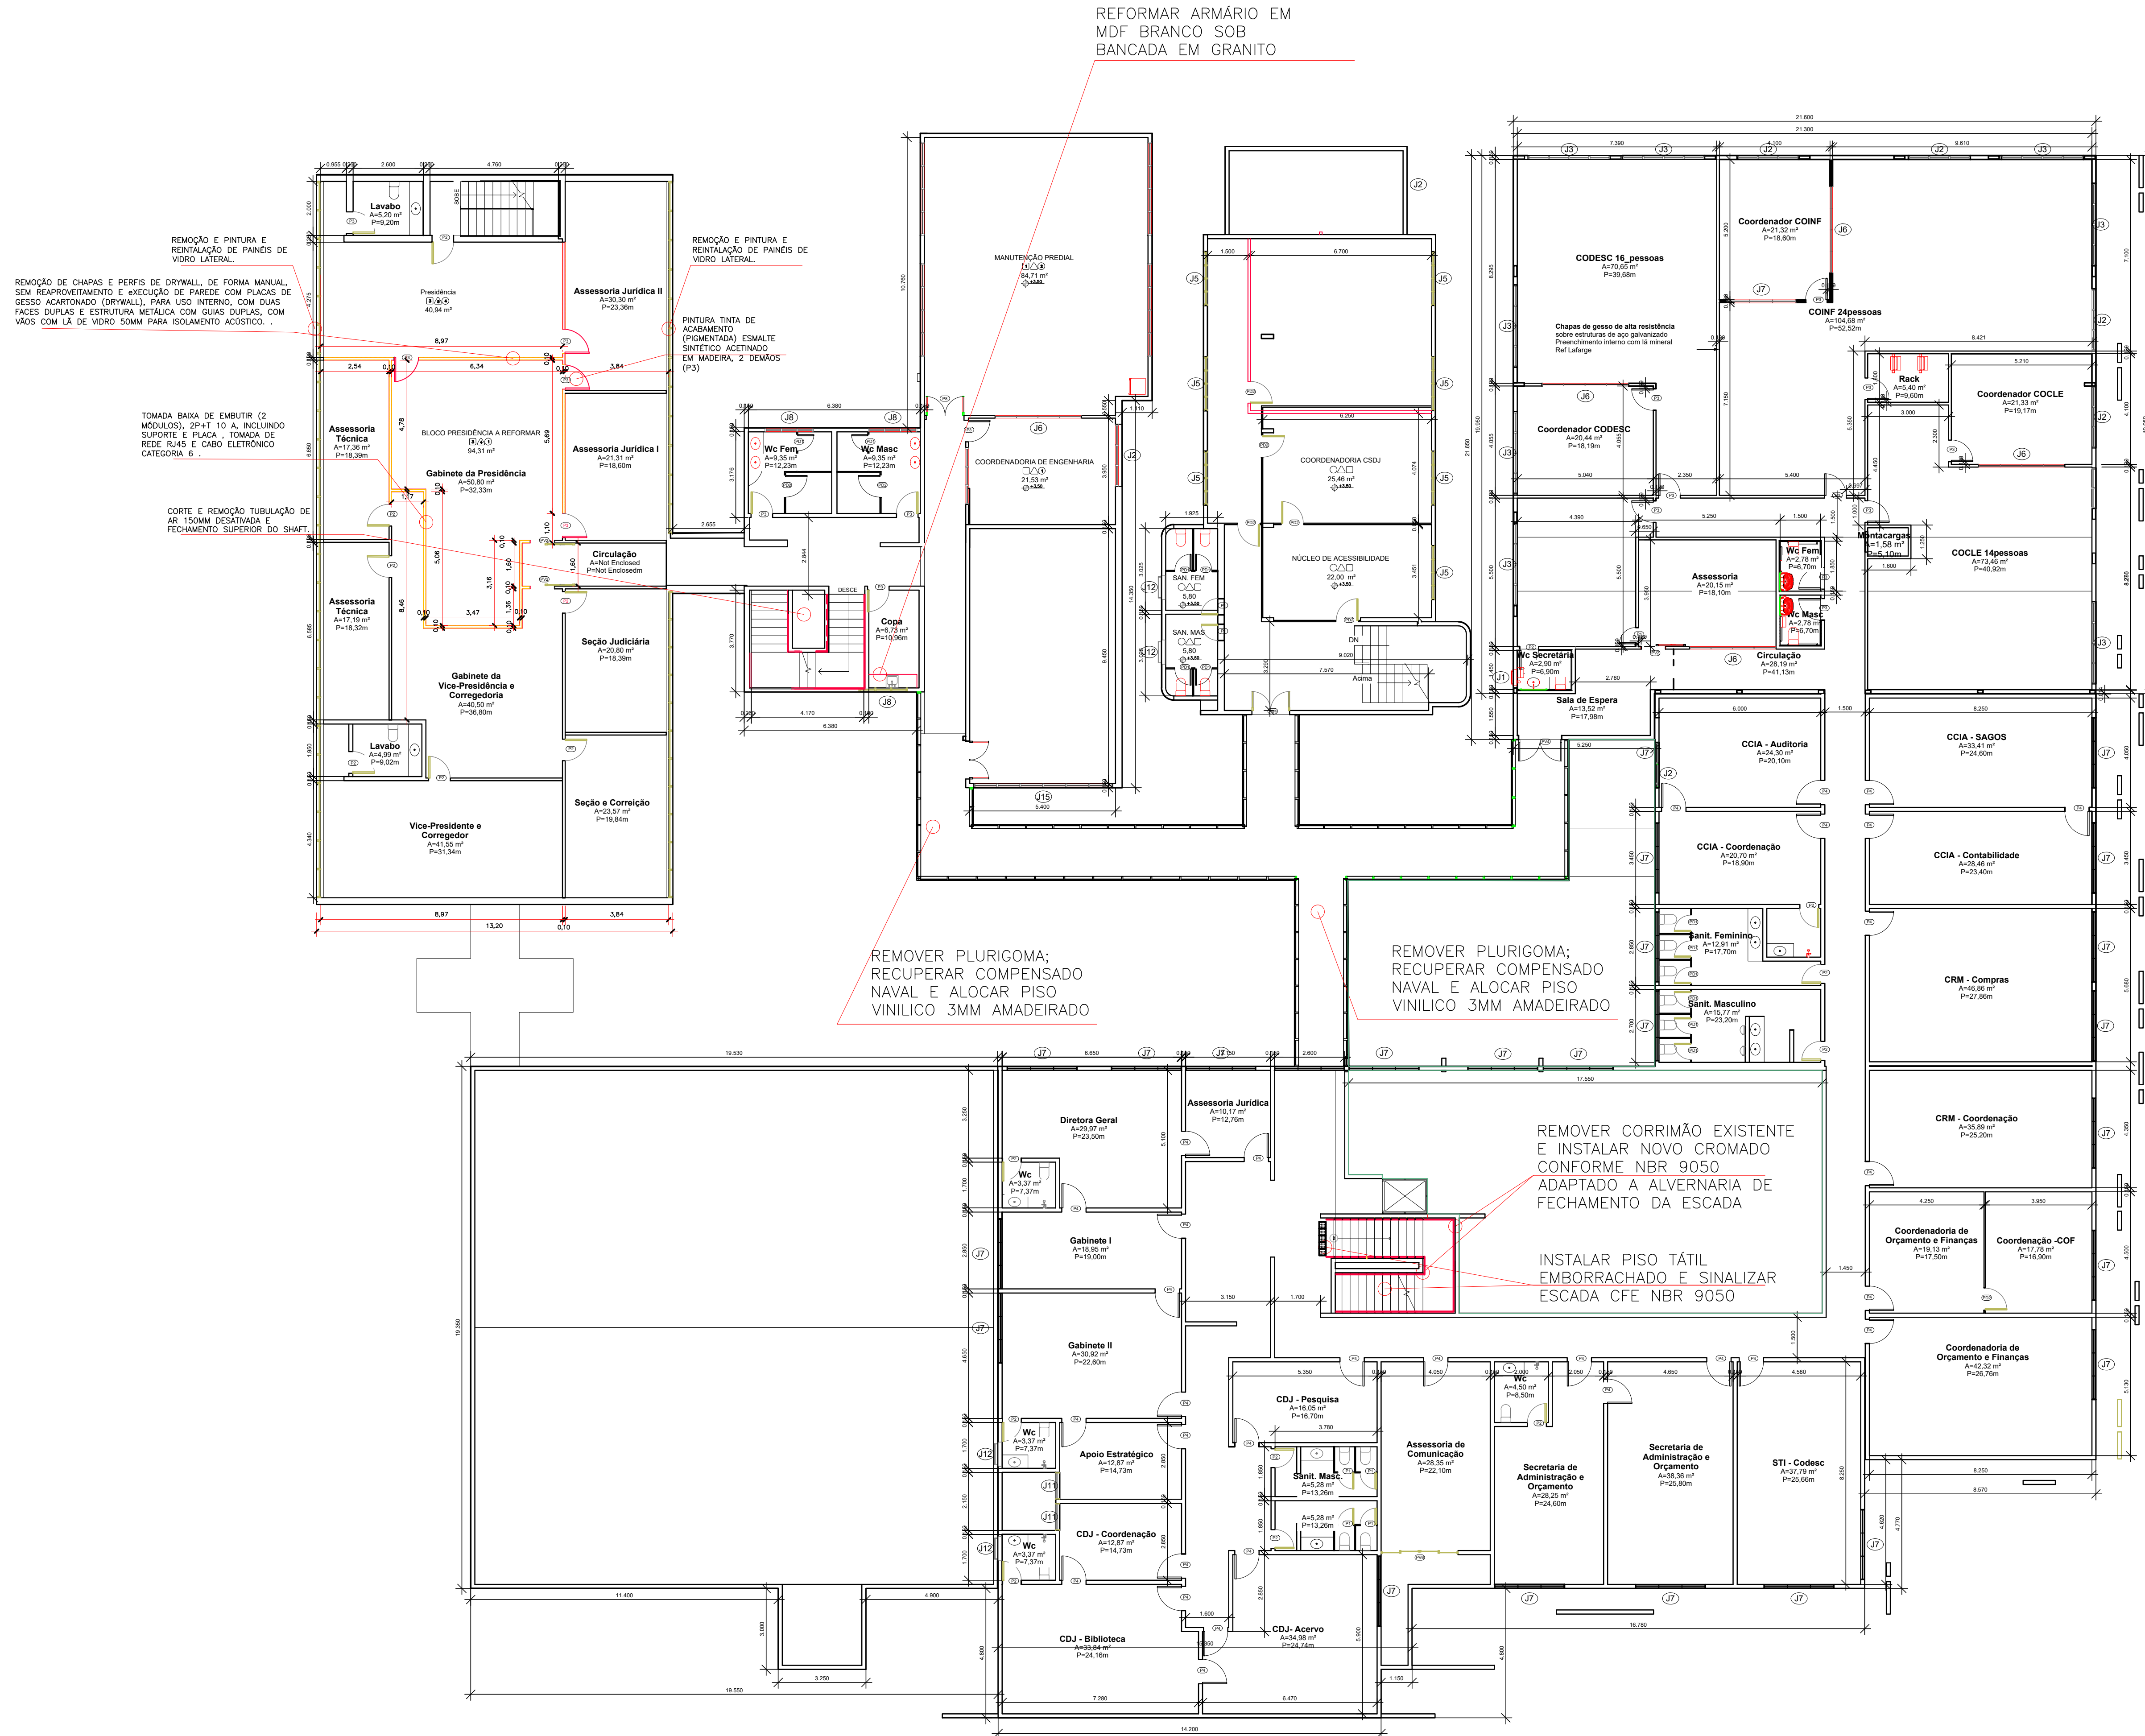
REFORMAR ARMÁRIO EM MDF BRANCO SOB BANCADA EM GRANITO

REMOÇÃO E PINTURA E REINTALAÇÃO DE PAINEIS DE VIDRO LATERAL.

REMOÇÃO DE CHAPAS E PERFIS DE DRYWALL, DE FORMA MANUAL, SEM REAPROVEITAMENTO E eXECUÇÃO DE PAREDE COM PLACAS DE GESSO ACARTONADO (DRYWALL), PARA USO INTERNO, COM DUAS FACES DUPLAS E ESTRUTURA METÁLICA COM GUIAS DUPLAS, COM VÃOS COM LÃ DE VIDRO 50MM PARA ISOLAMENTO ACÚSTICO. .

TOMADA BAIXA DE EMBUTIR (2 MÓDULOS), 2P+T 10 A, INCLUINDO SUPORTE E PLACA , TOMADA DE REDE RJ45 E CABO ELETRÔNICO CATEGORIA 6 .

CORTE E REMOÇÃO TUBULAÇÃO DE AR 150MM DESATIVADA E FECHAMENTO SUPERIOR DO SHAFT.

REMOÇÃO E PINTURA E REINTALAÇÃO DE PAINEIS DE VIDRO LATERAL.

PINTURA TINTA DE ACABAMENTO (PIGMENTADA) ESMALTE SINTÉTICO ACETINADO EM MADEIRA, 2 DEMÃOS (P3)

Lavabo
A=5,20 m²
P=9,20m

Presidência
40,94 m²

Assessoria Jurídica II
A=30,30 m²
P=23,36m

BLOCO PRESIDÊNCIA A REFORMAR
94,31 m²

Assessoria Técnica
A=17,36 m²
P=18,39m

Gabinete da Presidência
A=50,80 m²
P=32,33m

Assessoria Jurídica I
A=21,31 m²
P=18,60m

Circulação
A=Not Enclosed
P=Not Enclosedm

Assessoria Técnica
A=17,19 m²
P=18,32m

Seção Judiciária
A=20,80 m²
P=18,39m

Gabinete da Vice-Presidência e Corregedoria
A=40,50 m²
P=36,80m

Lavabo
A=4,99 m²
P=9,02m

Seção e Correição
A=23,57 m²
P=19,84m

Vice-Presidente e Corregedor
A=41,55 m²
P=31,34m

8,97
13,20
0,10
3,84

MANUTENÇÃO PREDIAL
84,71 m²

Wc Fem
A=9,35 m²
P=12,23m

Wc Masc
A=9,35 m²
P=12,23m

COORDENADORIA DE ENGENHARIA
21,53 m²

Copa
A=6,73 m²
P=10,96m

DESCE

COORDENADORIA CSDJ
25,46 m²

NÚCLEO DE ACESSIBILIDADE
22,00 m²

SAN. FEM
5,80

SAN. MAS
5,80

DN
Acima

CODESC 16_pessoas
A=70,65 m²
P=39,68m

Coordenador COINF
A=21,32 m²
P=18,60m

COINF 24pessoas
A=104,68 m²
P=52,52m

Chapas de gesso de alta resistência sobre estruturas de aço galvanizado Preenchimento interno com lã mineral Ref Lafarge

Rack
A=5,40 m²
P=9,60m

Coordenador COCLE
A=21,33 m²
P=19,17m

Coordenador CODESC
A=20,44 m²
P=18,19m

Montacargas
A=1,58 m²
P=5,10m

COCLE 14pessoas
A=73,46 m²
P=40,92m

Assessoria
A=20,15 m²
P=18,10m

Wc Fem
A=2,78 m²
P=6,70m

Wc Masc
A=2,78 m²
P=6,70m

Wc Secretária
A=2,90 m²
P=6,90m

Circulação
A=28,19 m²
P=41,13m

Sala de Espera
A=13,52 m²
P=17,98m

CCIA - Auditoria
A=24,30 m²
P=20,10m

CCIA - SAGOS
A=33,41 m²
P=24,60m

CCIA - Coordenação
A=20,70 m²
P=18,90m

CCIA - Contabilidade
A=28,46 m²
P=23,40m

Sanit. Feminino
A=12,91 m²
P=17,70m

Sanit. Masculino
A=15,77 m²
P=23,20m

CRM - Compras
A=46,86 m²
P=27,86m

REMOVER PLURIGOMA; RECUPERAR COMPENSADO NAVAL E ALOCAR PISO VINILICO 3MM AMADEIRADO

REMOVER PLURIGOMA; RECUPERAR COMPENSADO NAVAL E ALOCAR PISO VINILICO 3MM AMADEIRADO

Diretora Geral
A=29,97 m²
P=23,50m

Assessoria Jurídica
A=10,17 m²
P=12,76m

Wc
A=3,37 m²
P=7,37m

Gabinete I
A=18,95 m²
P=19,00m

Gabinete II
A=30,92 m²
P=22,60m

Wc
A=3,37 m²
P=7,37m

Apoio Estratégico
A=12,87 m²
P=14,73m

CDJ - Coordenação
A=12,87 m²
P=14,73m

Wc
A=3,37 m²
P=7,37m

CDJ - Biblioteca
A=33,84 m²
P=24,16m

CDJ- Acervo
A=34,98 m²
P=24,74m

REMOVER CORRIMÃO EXISTENTE E INSTALAR NOVO CROMADO CONFORME NBR 9050 ADAPTADO A ALVERNARIA DE FECHAMENTO DA ESCADA

INSTALAR PISO TÁTIL EMBORRACHADO E SINALIZAR ESCADA CFE NBR 9050

CRM - Coordenação
A=35,89 m²
P=25,20m

Coordenadoria de Orçamento e Finanças
A=19,13 m²
P=17,50m

Coordenação -COF
A=17,78 m²
P=16,90m

Coordenadoria de Orçamento e Finanças
A=42,32 m²
P=26,76m

CDJ - Pesquisa
A=16,05 m²
P=16,70m

Sanit. Masc.
A=5,28 m²
P=13,26m

A=5,28 m²
P=13,26m

Assessoria de Comunicação
A=28,35 m²
P=22,10m

Wc
A=4,50 m²
P=8,50m

Secretaria de Administração e Orçamento
A=28,25 m²
P=24,60m

Secretaria de Administração e Orçamento
A=38,36 m²
P=25,80m

STI - Codesc
A=37,79 m²
P=25,66m

19.530
19.550
11.400
4.900
3.250
7.280
6.470
14.200
16.780
17.550
21.600
21.300